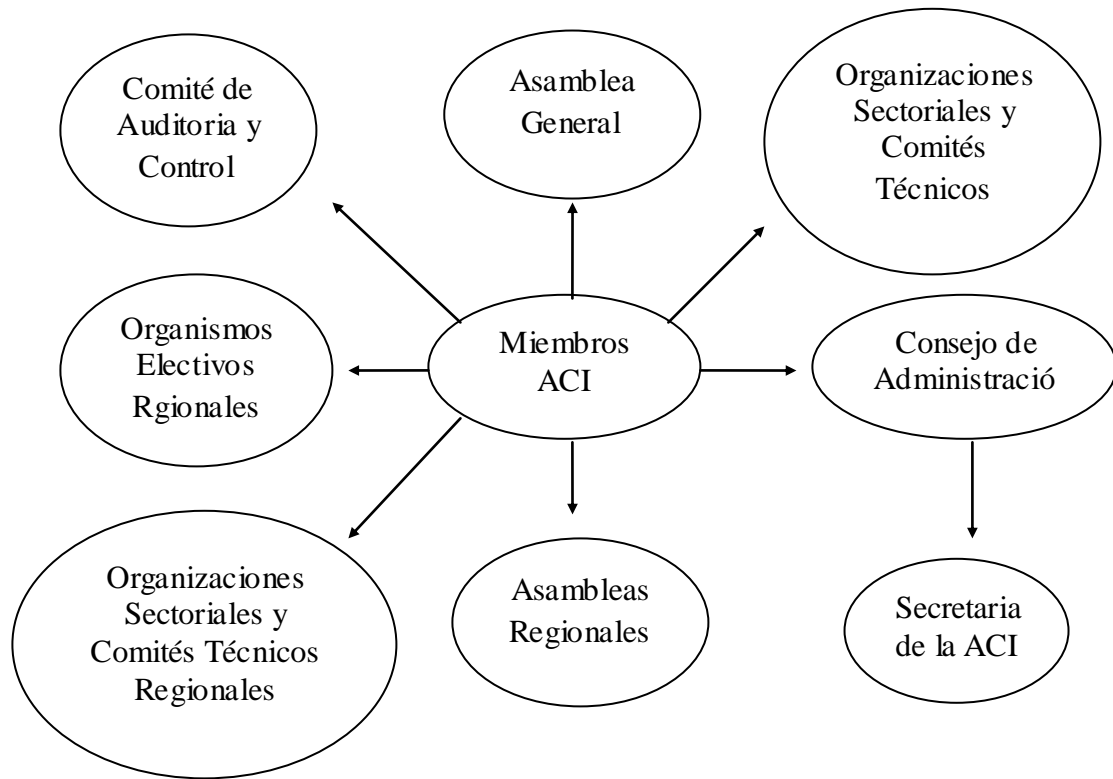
Comité de Auditoria y Control

Asamblea General

Organizaciones Sectoriales y Comités Técnicos

Organismos Electivos Rgionales

Miembros ACI

Consejo de Administració

Organizaciones Sectoriales y Comités Técnicos Regionales

Asambleas Regionales

Secretaria de la ACI